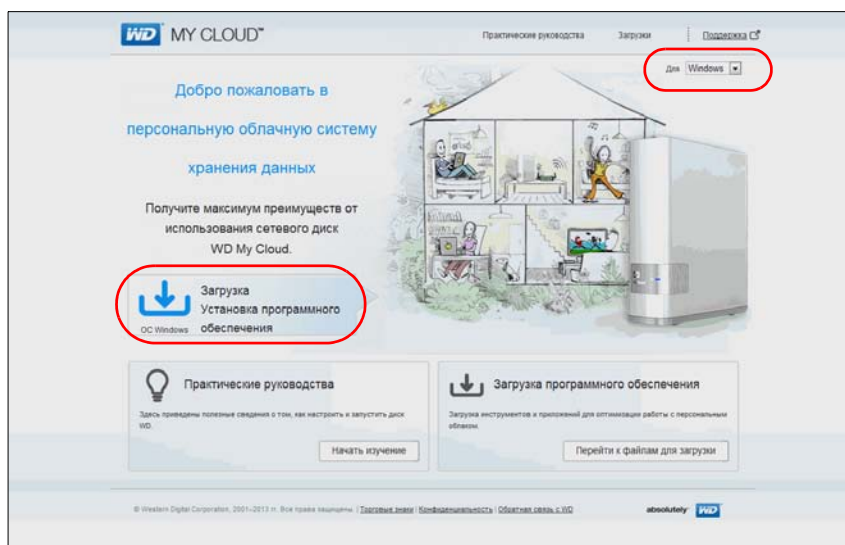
WD MY CLOUD™

Практические руководства   Загрузки   Поддержка

Для Windows

Добро пожаловать в персональную облачную систему хранения данных

Получите максимум преимуществ от использования сетевого диск WD My Cloud.

Загрузка
Установка программного обеспечения
ОС Windows

Практические руководства

Здесь приведены полезные сведения о том, как настроить и запустить диск WD.

Начать изучение

Загрузка программного обеспечения

Загрузка инструментов и приложений для оптимизации работы с персональным облаком.

Перейти к файлам для загрузки

© Western Digital Corporation, 2001–2013 гг. Все права защищены. | Торговые знаки | Конфиденциальность | Обратная связь с WD

absolutely WD